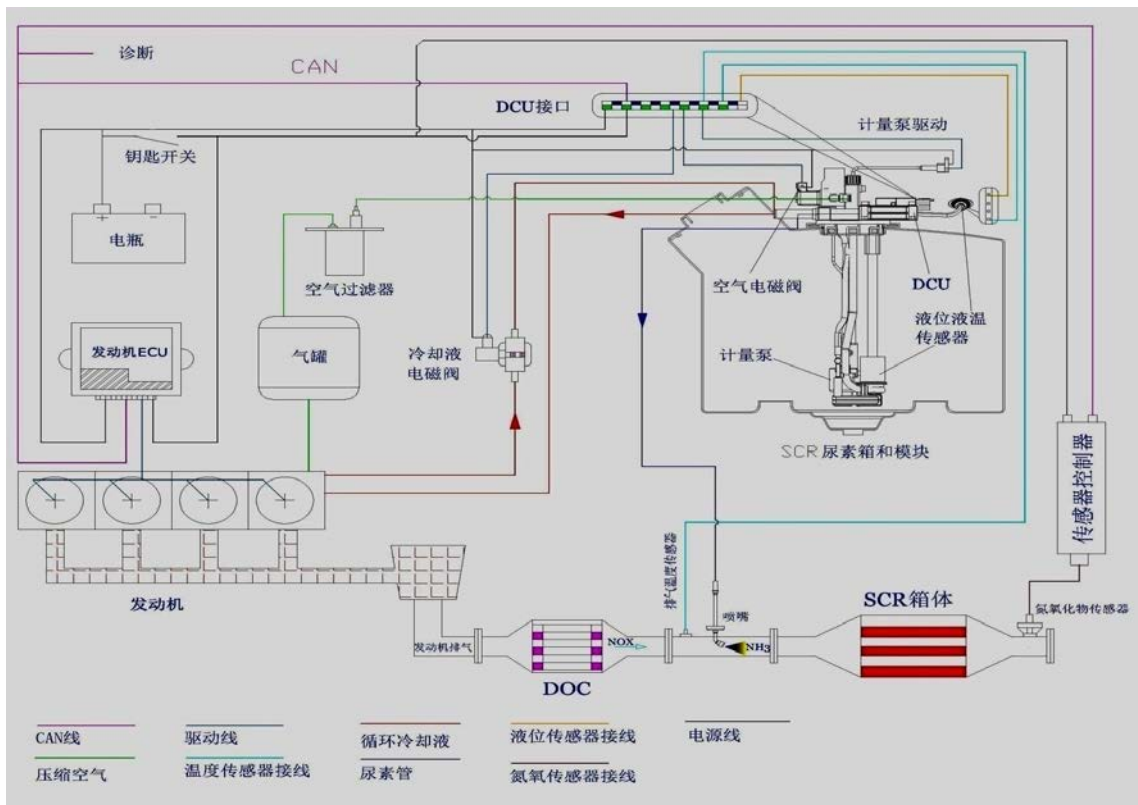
诊断

CAN

DCU接口

计量泵驱动

钥匙开关

电瓶

空气过滤器

DCU

空气电磁阀

液位液温传感器

发动机ECU

气罐

冷却液电磁阀

计量泵

SCR尿素箱和模块

传感器控制器

发动机

排气温度传感器

喷嘴

SCR箱体

氮氧化物传感器

发动机排气

NOX

$NH_3$

DOC

CAN线

驱动线

循环冷却液

液位传感器接线

电源线

压缩空气

温度传感器接线

尿素管

氮氧传感器接线